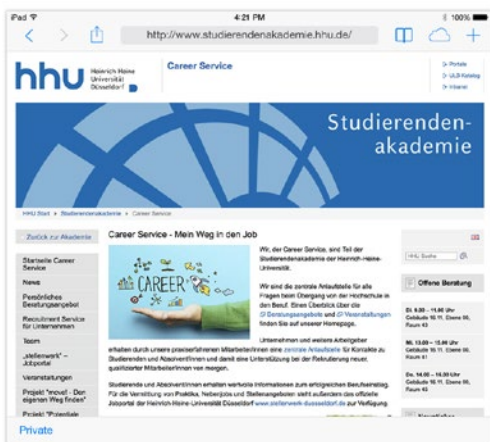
iPad
4:21 PM
100%
http://www.studierendenakademie.hhu.de/
Private

hhu Heinrich Heine Universität Düsseldorf
Career Service
Portale
ULB Katalog
Intranet

Studierenden-
akademie

HHU Start > Studierendenakademie > Career Service

Zurück zur Akademie
Startseite Career Service
News
Persönliches Beratungsangebot
Recruitment Service für Unternehmen
Team
„stellenwerk" – Jobportal
Veranstaltungen
Projekt "mcust - Den eigenen Weg finden"
Projekt "Potentiale

Career Service - Mein Weg in den Job

CAREER

Wir, der Career Service, sind Teil der Studierendenakademie der Heinrich-Heine-Universität.

Wir sind die zentrale Anlaufstelle für alle Fragen beim Übergang von der Hochschule in den Beruf. Einen Überblick über die Beratungsangebote und Veranstaltungen finden Sie auf unserer Homepage.

Unternehmen und weitere Arbeitgeber erhalten durch unsere praxiserfahrenen Mitarbeiterinnen eine zentrale Anlaufstelle für Kontakte zu Studierenden und AbsolventInnen und damit eine Unterstützung bei der Rekrutierung neuer, qualifizierter MitarbeiterInnen von morgen.

Studierende und AbsolventInnen erhalten wertvolle Informationen zum erfolgreichen Berufseinstieg. Für die Vermittlung von Praktika, Nebenjobs und Stellenangeboten steht außerdem das offizielle Jobportal der Heinrich-Heine-Universität Düsseldorf www.stellenwerk-duesseldorf.de zur Verfügung.

HHU Suche

Offene Beratung

Di. 9.00 – 11.00 Uhr Gebäude 16.11. Ebene 00, Raum 43

Mi. 13.00 – 15.00 Uhr Gebäude 16.11. Ebene 00, Raum 41

Do. 14.00 – 16.00 Uhr Gebäude 16.11. Ebene 00, Raum 43

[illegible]